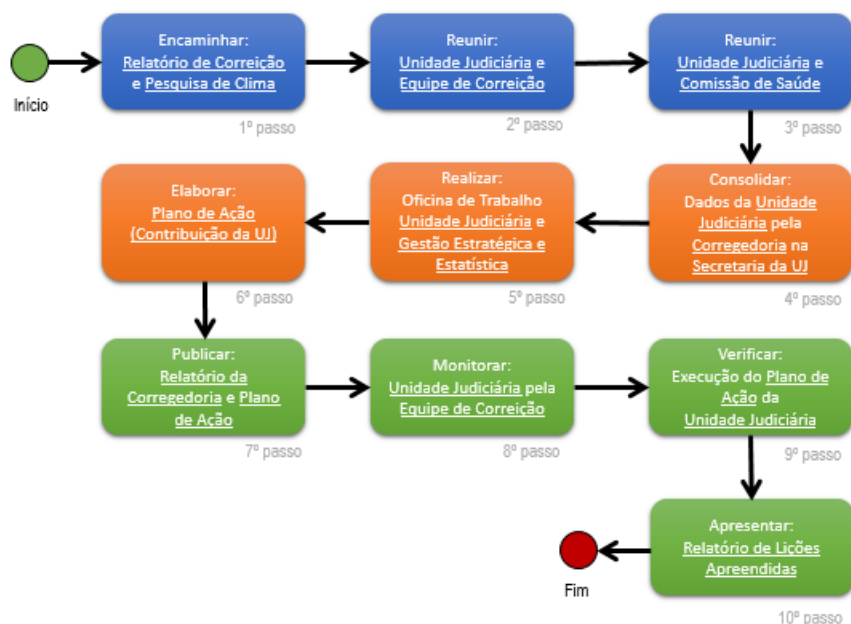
Início

Encaminhar:
Relatório de Correição e Pesquisa de Clima

1º passo

Reunir:
Unidade Judiciária e Equipe de Correição

2º passo

Reunir:
Unidade Judiciária e Comissão de Saúde

3º passo

Consolidar:
Dados da Unidade Judiciária pela Corregedoria na Secretaria da UJ

4º passo

Realizar:
Oficina de Trabalho Unidade Judiciária e Gestão Estratégica e Estatística

5º passo

Elaborar:
Plano de Ação (Contribuição da UJ)

6º passo

Publicar:
Relatório da Corregedoria e Plano de Ação

7º passo

Monitorar:
Unidade Judiciária pela Equipe de Correição

8º passo

Verificar:
Execução do Plano de Ação da Unidade Judiciária

9º passo

Apresentar:
Relatório de Lições Apreendidas

10º passo

Fim